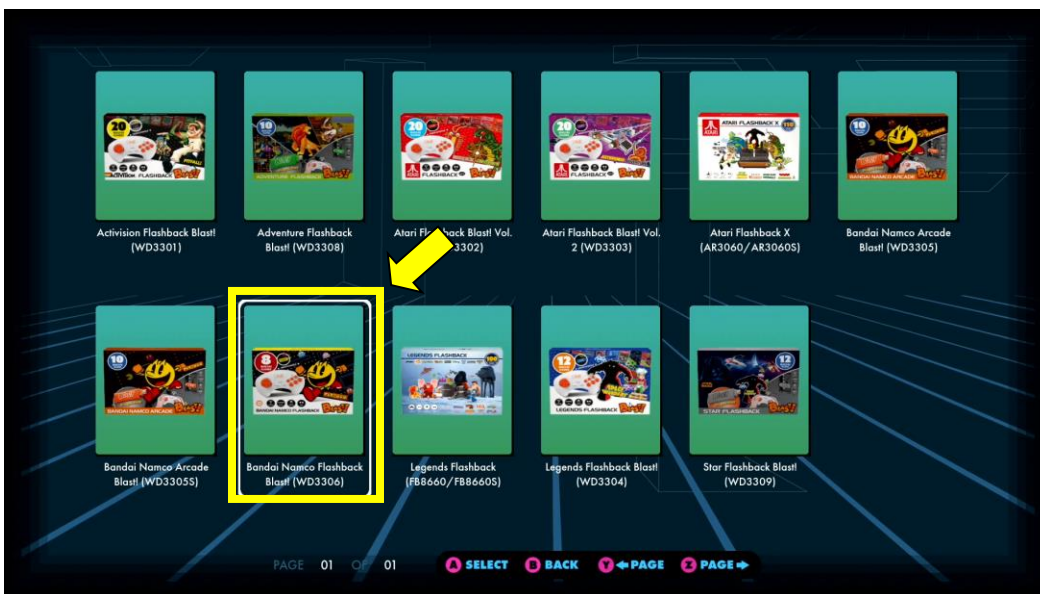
Activision Flashback Blast! (WD3301)

Adventure Flashback Blast! (WD3308)

Atari Flashback Blast! Vol. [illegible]3302)

Atari Flashback Blast! Vol. 2 (WD3303)

Atari Flashback X (AR3060/AR3060S)

Bandai Namco Arcade Blast! (WD3305)

Bandai Namco Arcade Blast! (WD3305S)

Bandai Namco Flashback Blast! (WD3306)

Legends Flashback (FB8660/FB8660S)

Legends Flashback Blast! (WD3304)

Star Flashback Blast! (WD3309)

PAGE 01 OF 01

A SELECT B BACK Y PAGE Z PAGE